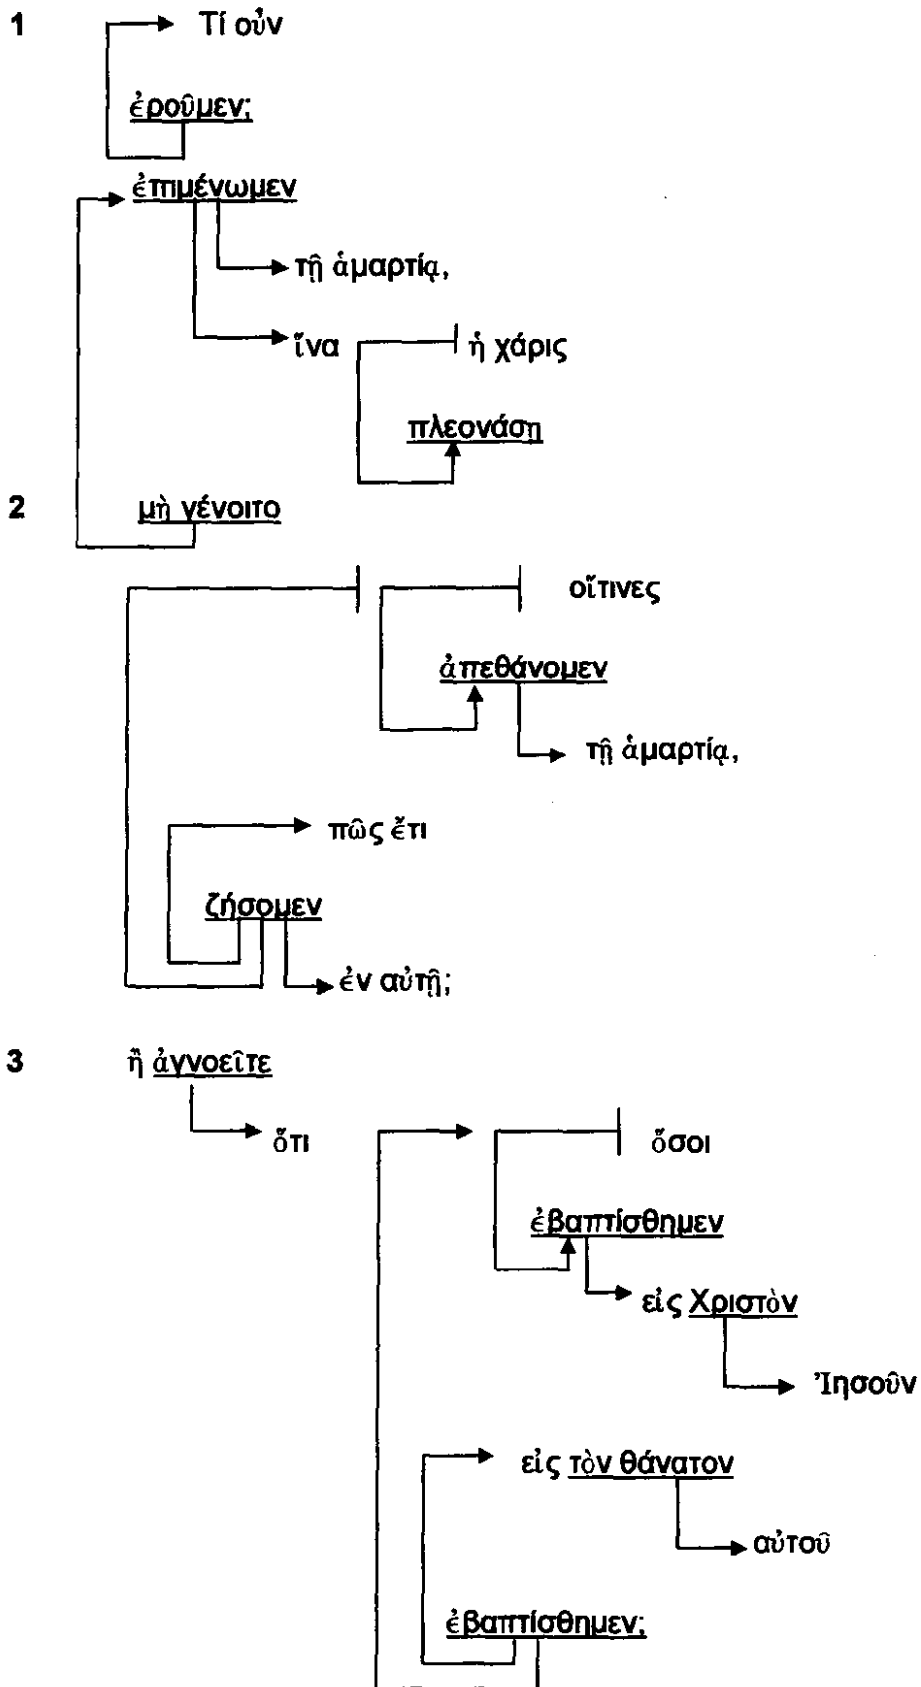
1 Τί οὖν

ἐροῦμεν;

ἐπιμένωμεν

τῇ ἁμαρτίᾳ,

ἵνα ἡ χάρις

πλεονάσῃ

2 μὴ γένοιτο

οἵτινες

ἀπεθάνομεν

τῇ ἁμαρτίᾳ,

πῶς ἔτι

ζήσομεν

ἐν αὐτῇ;

3 ἢ ἀγνοεῖτε

ὅτι

ὅσοι

ἐβαπτίσθημεν

εἰς Χριστὸν

Ἰησοῦν

εἰς τὸν θάνατον

αὐτοῦ

ἐβαπτίσθημεν;